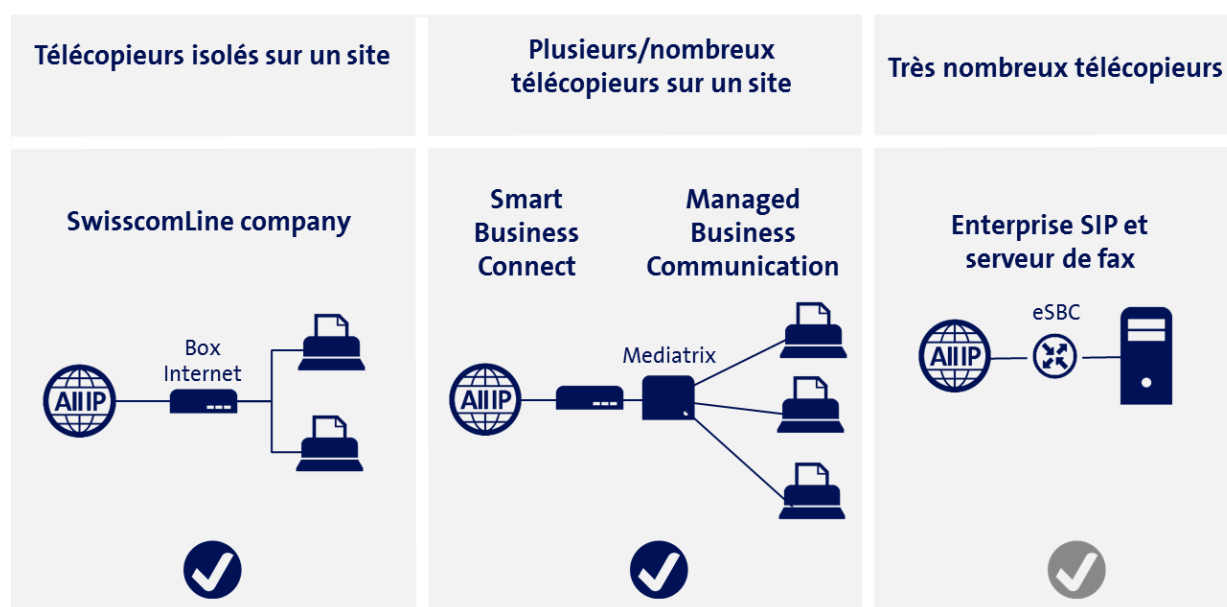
| Télécopieurs isolés sur un site | Plusieurs/nombreux télécopieurs sur un site | Très nombreux télécopieurs |
|---|---|---|
| SwisscomLine company | Smart Business Connect / Managed Business Communication | Enterprise SIP et serveur de fax |

AllIP

Box Internet

AllIP

Mediatrix

AllIP

eSBC